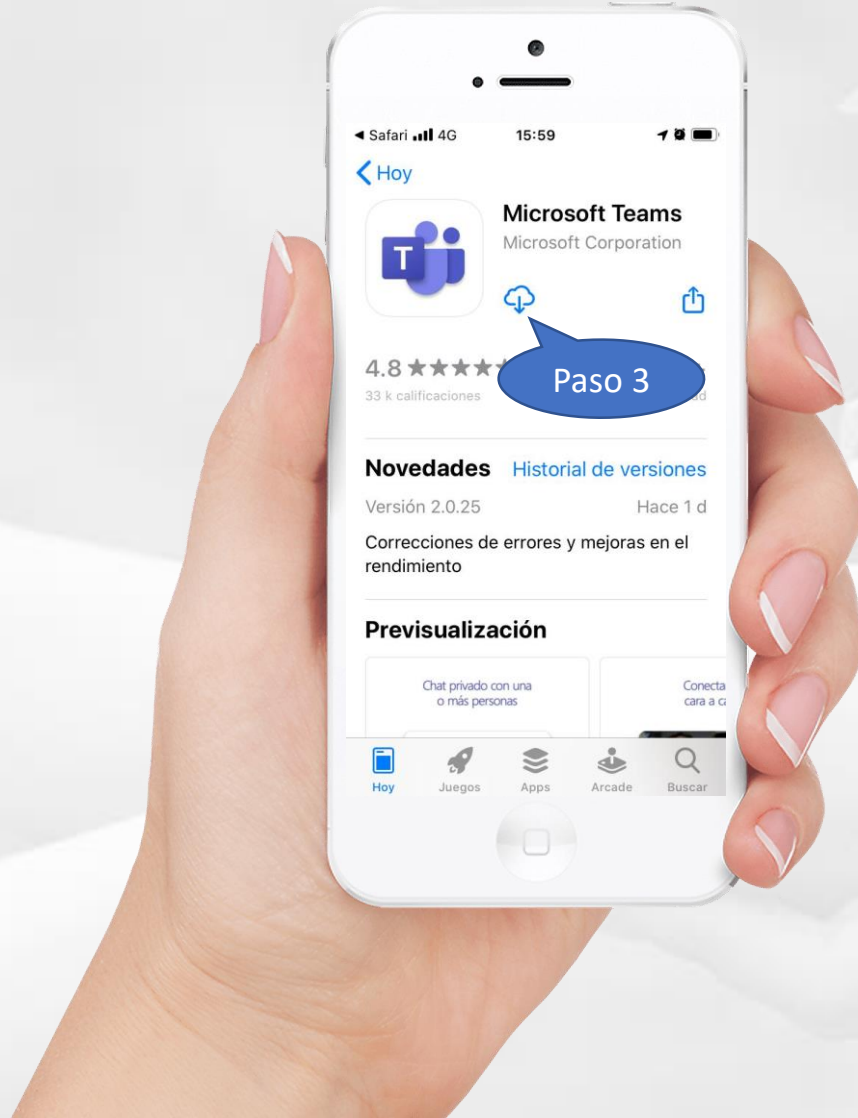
◀ Safari 4G 15:59

Hoy

Microsoft Teams
Microsoft Corporation

4.8 ★★★★
33 k calificaciones

Paso 3

Novedades Historial de versiones
Versión 2.0.25 Hace 1 d
Correcciones de errores y mejoras en el rendimiento

Previsualización

Chat privado con una o más personas

Conecta cara a c

Hoy Juegos Apps Arcade Buscar